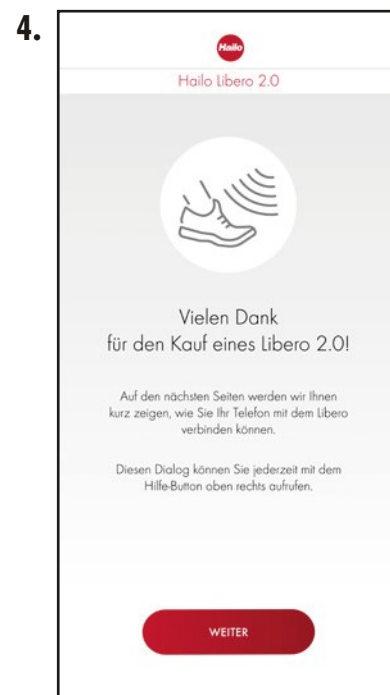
4.

Hailo

Hailo Libero 2.0

Vielen Dank für den Kauf eines Libero 2.0!

Auf den nächsten Seiten werden wir Ihnen kurz zeigen, wie Sie Ihr Telefon mit dem Libero verbinden können.

Diesen Dialog können Sie jederzeit mit dem Hilfe-Button oben rechts aufrufen.

WEITER